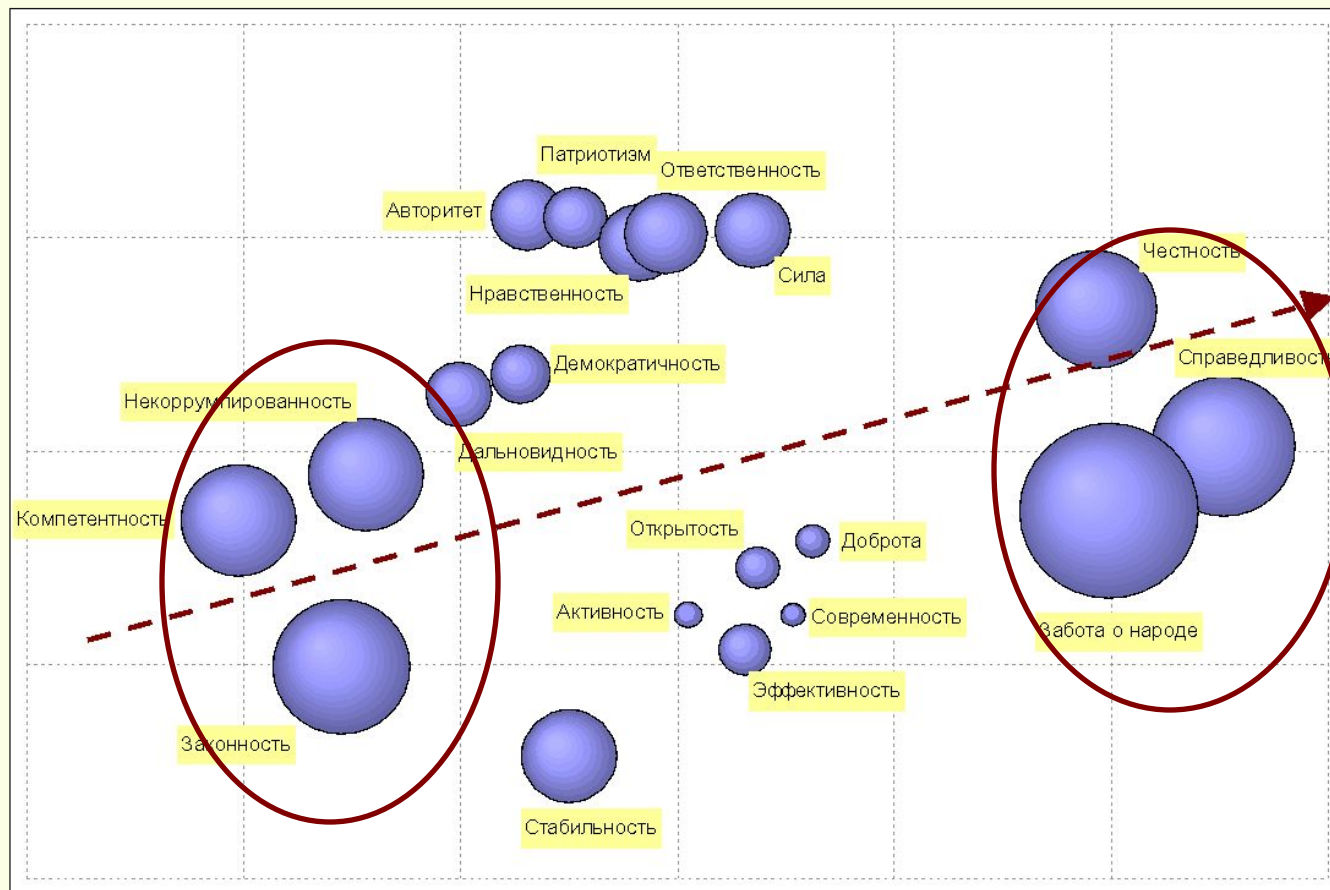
Патриотизм
Ответственность
Авторитет
Сила
Нравственность
Честность
Справедливост
Демократичность
Некоррумпированность
Дальновидность
Компетентность
Открытость
Доброта
Активность
Современность
Забота о народе
Эффективность
Законность
Стабильность